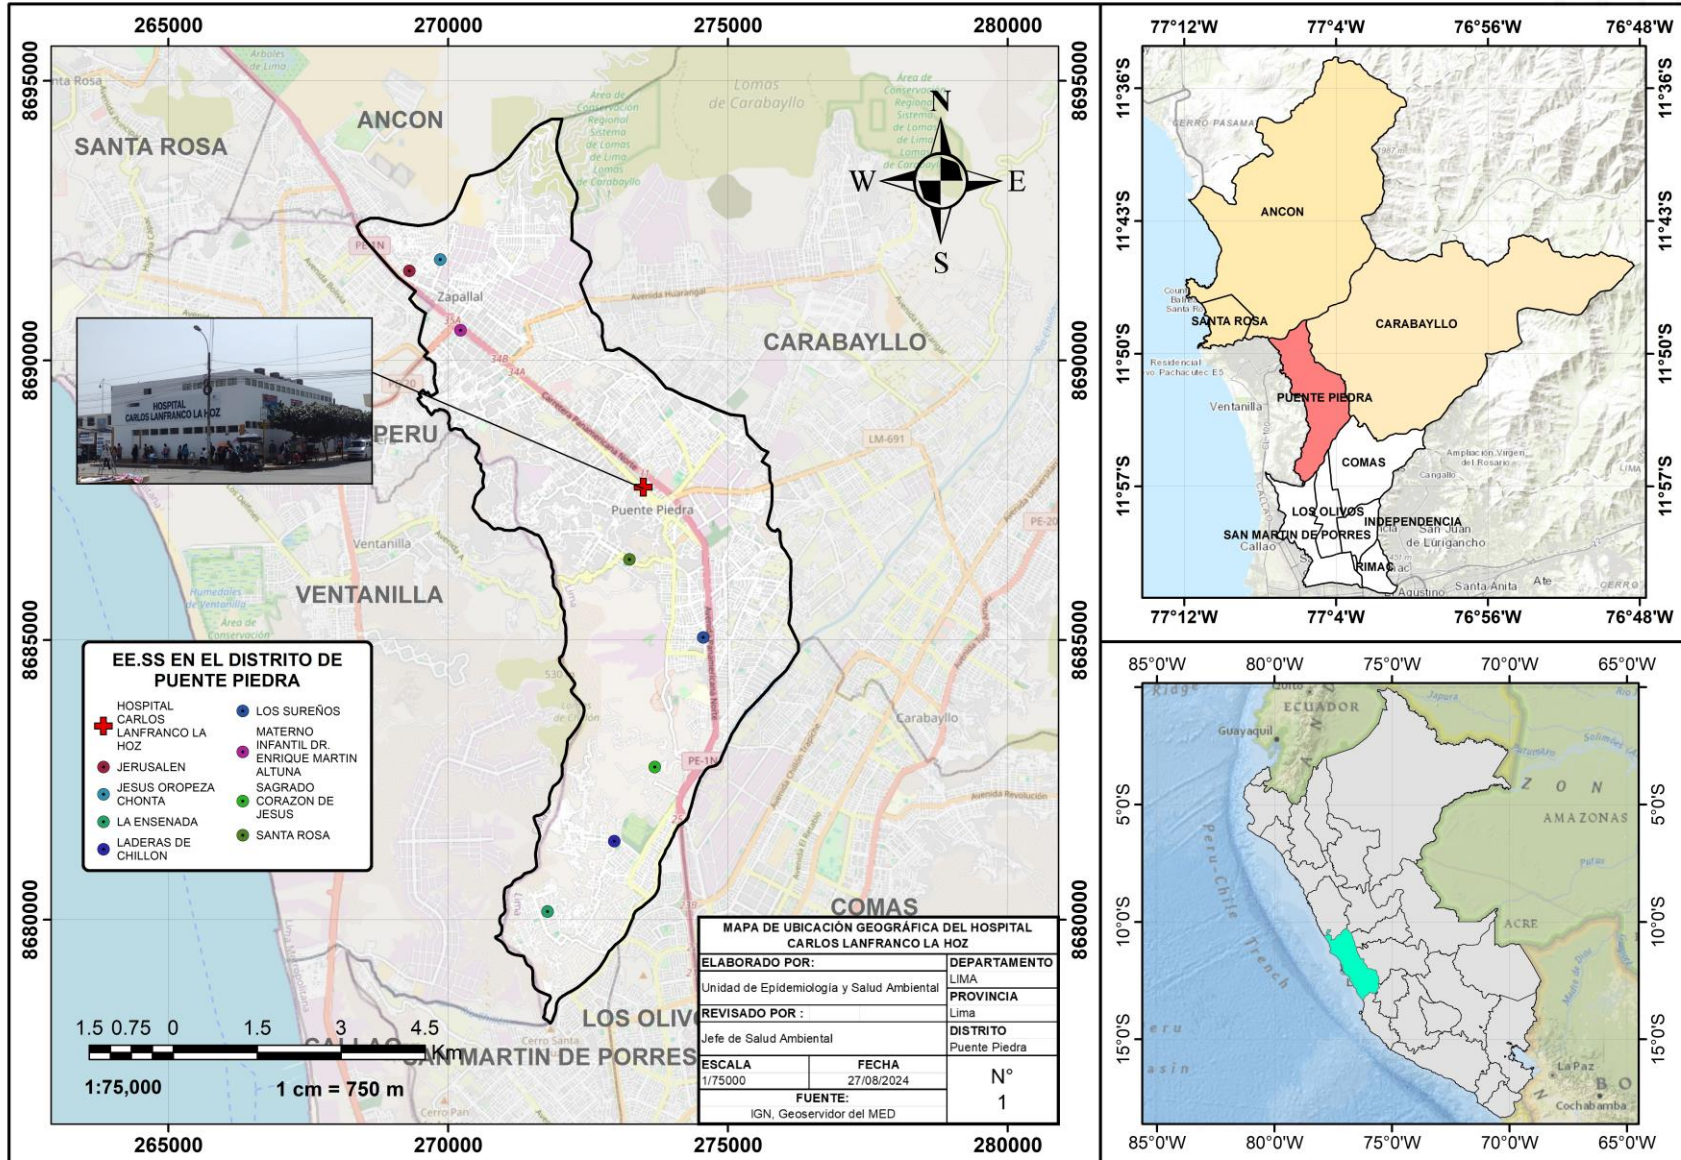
265000 270000 275000 280000

8695000 8690000 8685000 8680000

ANCON
SANTA ROSA
CARABAYLLO
PERU
VENTANILLA
COMAS
LOS OLIV
CALLAO
SAN MARTIN DE PORRES
Lomas de Carabayllo
Zapallal
Puente Piedra
Ventanilla
Carabayllo
Arboles de Lima
Área de Conservación Regional Sistema de Lomas de Lima Lomas de Carabayllo
PE-1N
LM-691
PE-20
Avenida Huarangal
Carretera Panamericana Norte
Cerro Santa
Cerro Pan

HOSPITAL CARLOS LANFRANCO LA HOZ

N
W E
S

EE.SS EN EL DISTRITO DE PUENTE PIEDRA
HOSPITAL CARLOS LANFRANCO LA HOZ
JERUSALEN
JESUS OROPEZA CHONTA
LA ENSENADA
LADERAS DE CHILLON
LOS SUREÑOS
MATERNO INFANTIL DR. ENRIQUE MARTIN ALTUNA
SAGRADO CORAZON DE JESUS
SANTA ROSA

1.5 0.75 0 1.5 3 4.5 Km
1:75,000
1 cm = 750 m

| MAPA DE UBICACIÓN GEOGRÁFICA DEL HOSPITAL CARLOS LANFRANCO LA HOZ | |
|---|---|
| ELABORADO POR: | DEPARTAMENTO |
| Unidad de Epidemiología y Salud Ambiental | LIMA |
| | PROVINCIA |
| REVISADO POR : | Lima |
| Jefe de Salud Ambiental | DISTRITO |
| | Puente Piedra |
| ESCALA 1/75000 | FECHA 27/08/2024 | N° 1 |
| FUENTE: IGN, Geoservidor del MED | |

77°12'W 77°4'W 76°56'W 76°48'W
11°36'S 11°43'S 11°50'S 11°57'S
ANCON
SANTA ROSA
CARABAYLLO
PUENTE PIEDRA
COMAS
Ventanilla
LOS OLIVOS
INDEPENDENCIA
SAN MARTIN DE PORRES
RIMAC
Callao
San Juan de Lurigancho
Santa Anita
Ate
CERRO PASAMA
Residencial Pachacutec
Ampliación Virgen del Rosario
Cangallo

85°0'W 80°0'W 75°0'W 70°0'W 65°0'W
5°0'S 10°0'S 15°0'S
ECUADOR
Guayaquil
Quito
AMAZONAS
ACRE
Peru-Chile Trench
La Paz
Cochabamba